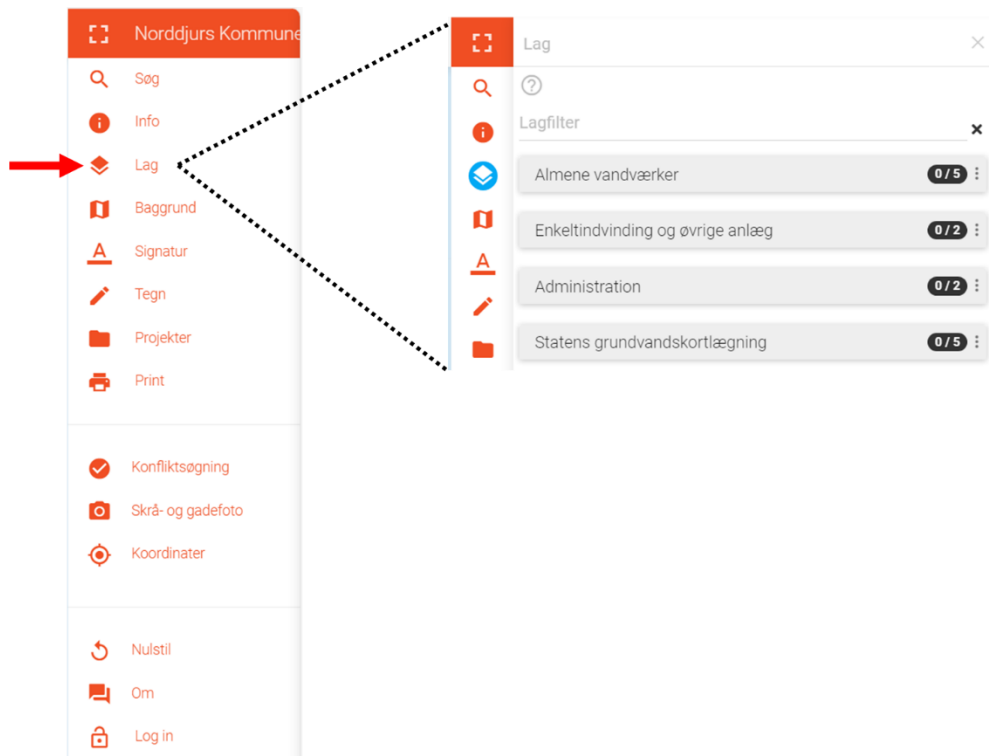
Norddjurs Kommune
Søg
Info
Lag
Baggrund
Signatur
Tegn
Projekter
Print

Konfliktsøgning
Skrå- og gadefoto
Koordinater

Nulstil
Om
Log in

Lag
×
?
Lagfilter
×
Almene vandværker 0 / 5
Enkeltindvinding og øvrige anlæg 0 / 2
Administration 0 / 2
Statens grundvandskortlægning 0 / 5